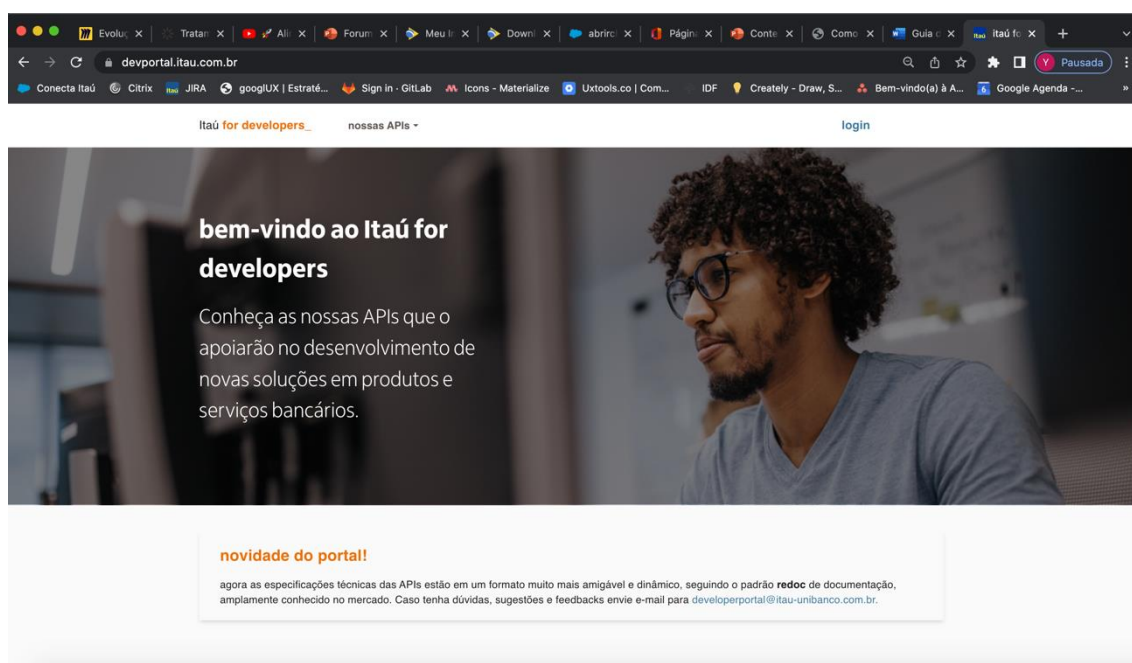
Evoluç × | Tratan × | Ali × | Forum × | Meu I × | Downl × | abrirc × | Págin × | Conte × | Como × | Guia × | itaú fo ×

devportal.itau.com.br

Pausada

Conecta Itaú | Citrix | JIRA | googlUX | Estraté... | Sign in · GitLab | Icons - Materialize | Uxtools.co | Com... | IDF | Creately - Draw, S... | Bem-vindo(a) à A... | Google Agenda -...

Itaú for developers_ nossas APIs login

bem-vindo ao Itaú for developers

Conheça as nossas APIs que o apoiarão no desenvolvimento de novas soluções em produtos e serviços bancários.

novidade do portal!

agora as especificações técnicas das APIs estão em um formato muito mais amigável e dinâmico, seguindo o padrão **redoc** de documentação, amplamente conhecido no mercado. Caso tenha dúvidas, sugestões e feedbacks envie e-mail para developerportal@itau-unibanco.com.br.